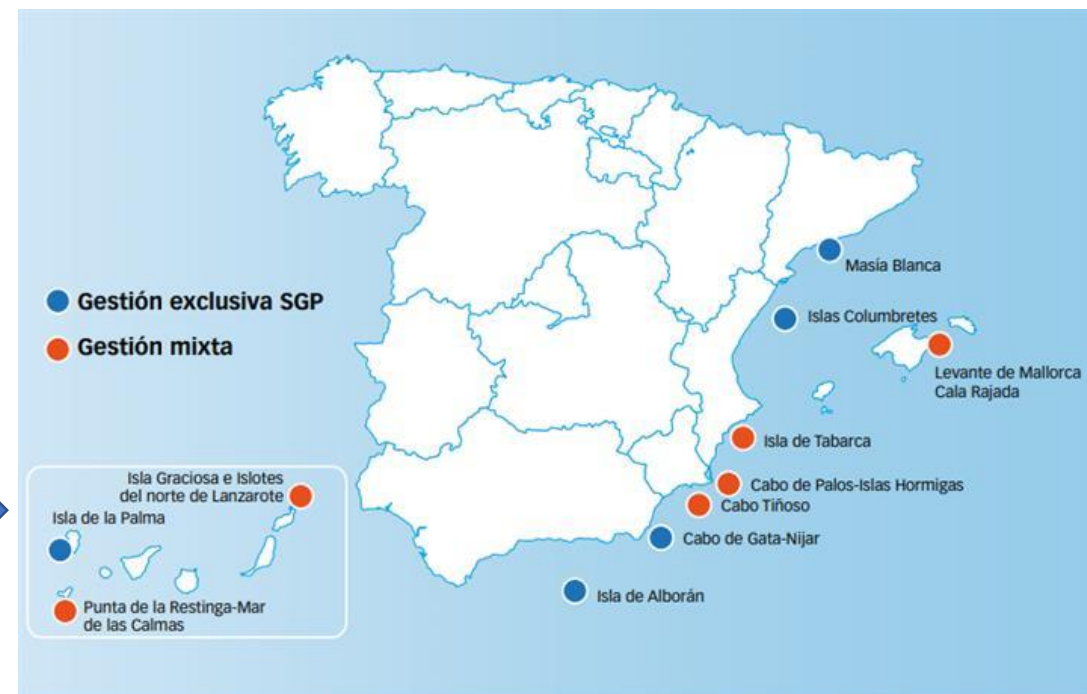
Gestión exclusiva SGP
Gestión mixta

Masía Blanca
Islas Columbretes
Levante de Mallorca Cala Rajada
Isla de Tabarca
Cabo de Palos-Islas Hormigas
Cabo Tiñoso
Cabo de Gata-Nijar
Isla de Alborán

Isla Graciosa e Islotes del norte de Lanzarote
Isla de la Palma
Punta de la Restinga-Mar de las Calmas